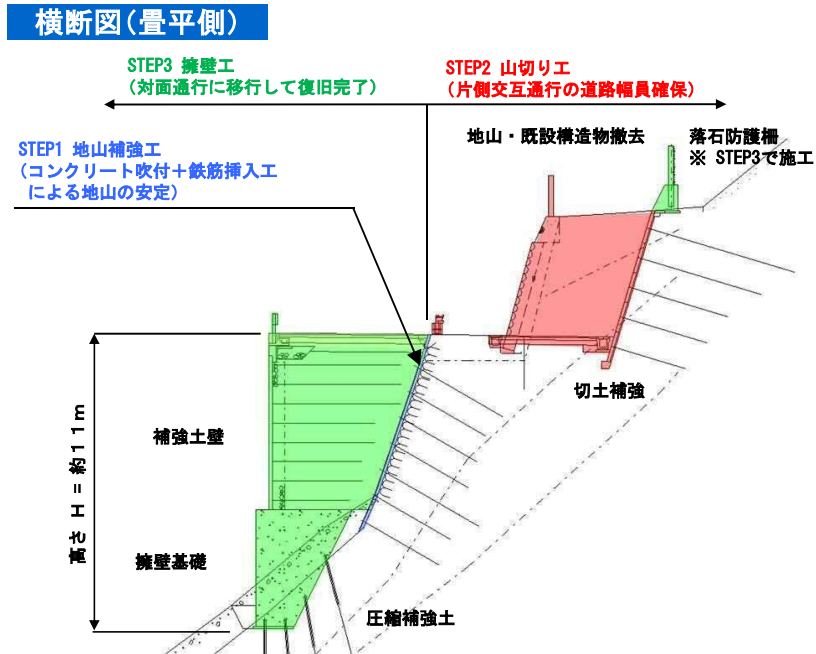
横断図（畳平側）

STEP3 擁壁工
（対面通行に移行して復旧完了）

STEP2 山切り工
（片側交互通行の道路幅員確保）

STEP1 地山補強工
（コンクリート吹付＋鉄筋挿入工
による地山の安定）

地山・既設構造物撤去

落石防護柵
※ STEP3で施工

切土補強

補強土壁

高さ H = 約11m

擁壁基礎

圧縮補強土